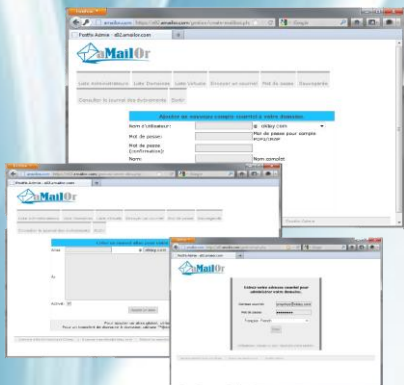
Firefox

amailor.com https://d2.amailor.com/postfix/mailadmin/login.php

Postfix Admin - d2.amailor.com

aMailOr

Liste Administrateurs | Liste Domaines | Liste Virtuels | Envoyer un courriel | Mot de passe | Sauvegarde

Consulter le journal des événements | Sortir

Ajouter un nouveau compte courriel à votre domaine

Nom d'utilisateur: @ okley.com

Mot de passe: Mot de passe pour compte pop/imap

Mot de passe (confirmation):

Nom: Nom complet

Postfix Admin - d2.amailor.com

Liste Administrateurs | Liste Domaines | Liste Virtuels | Envoyer un courriel | Mot de passe | Sauvegarde

Consulter le journal des événements | Sortir

Actif: ☑

Postfix Admin

Postfix Admin - d2.amailor.com

aMailOr

Entrez votre adresse courriel pour administrer votre domaine.

Adresse courriel

Mot de passe

Français

Entrer